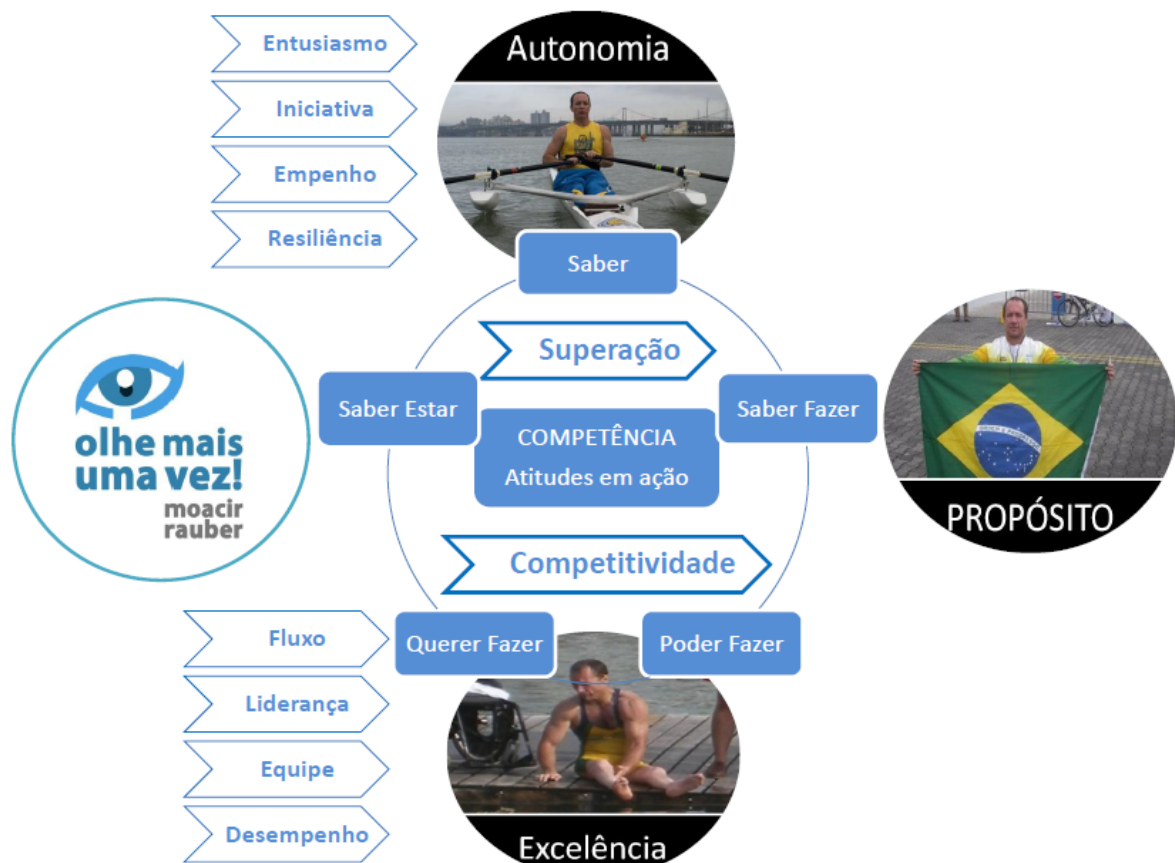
Entusiasmo

Iniciativa

Empenho

Resiliência

Autonomia

Saber

Superação

Saber Estar

COMPETÊNCIA
Atitudes em ação

Saber Fazer

PROPÓSITO

olhe mais uma vez!
moacir rauber

Competitividade

Fluxo

Liderança

Equipe

Desempenho

Querer Fazer

Poder Fazer

Excelência